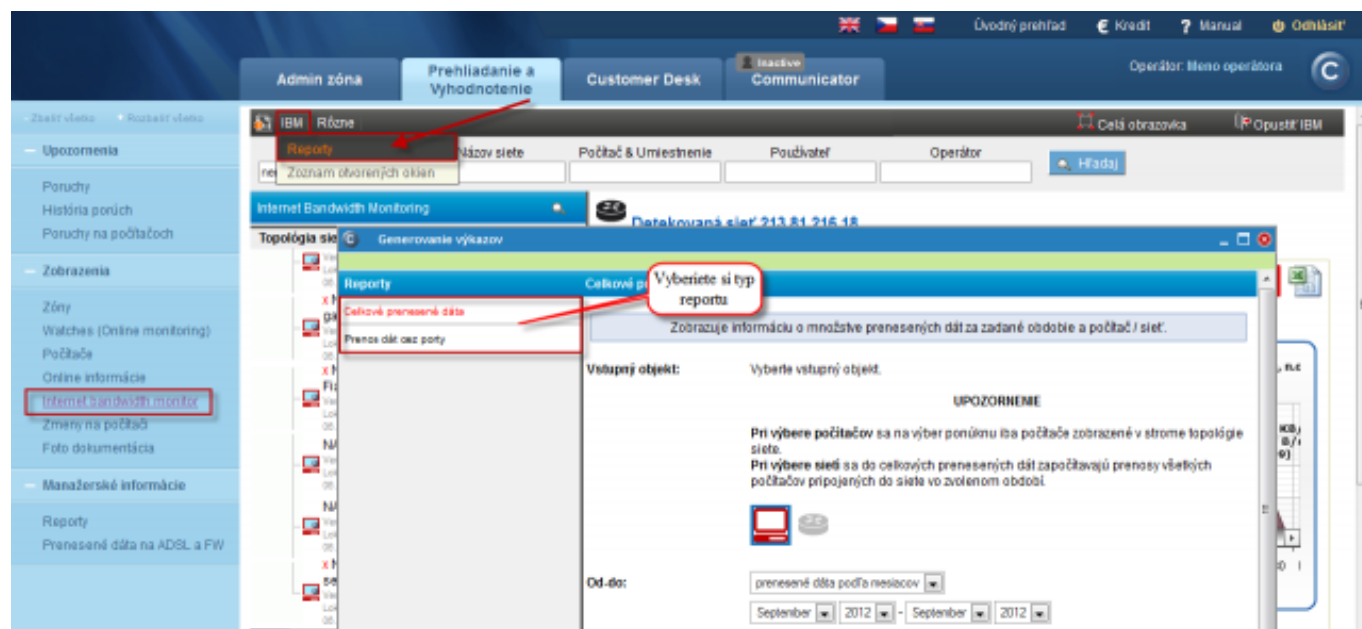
Úvodný prehľad   € Kredit   ? Manual   Odhlásiť

Admin zóna   Prehliadanie a Vyhodnotenie   Customer Desk   Inactive Communicator

Operátor: Meno operátora

Zbaliť všetko   Rozbaliť všetko

Upozornenia
Poruchy
História porúch
Poruchy na počítačoch

Zobrazenia
Zóny
Watches (Online monitoring)
Počítače
Online informácie
Internet bandwidth monitor
Zmeny na počítači
Foto dokumentácia

Manažérske informácie
Reporty
Prenesené dáta na ADSL a FW

IBM   Rôzne   Celá obrazovka   Opustiť IBM

Reporty
Zoznam otvorených okien

Názov siete   Počítač & Umiestnenie   Používateľ   Operátor   Hľadaj

Internet Bandwidth Monitoring

Detekovaná sieť 213.81.216.18

Topológia sie

Generovanie výkazov

Reporty
Celkové prenesené dáta
Prenos dát cez porty

Celkové p

Vyberiete si typ reportu

Zobrazuje informáciu o množstve prenesených dát za zadané obdobie a počítač / sieť.

Vstupný objekt:   Vyberte vstupný objekt.

UPOZORNENIE

Pri výbere počítačov sa na výber ponúknu iba počítače zobrazené v strome topológie siete.
Pri výbere siete sa do celkových prenesených dát započítavajú prenosy všetkých počítačov pripojených do siete vo zvolenom období.

Od-do:   prenesené dáta podľa mesiacov

September   2012   -   September   2012